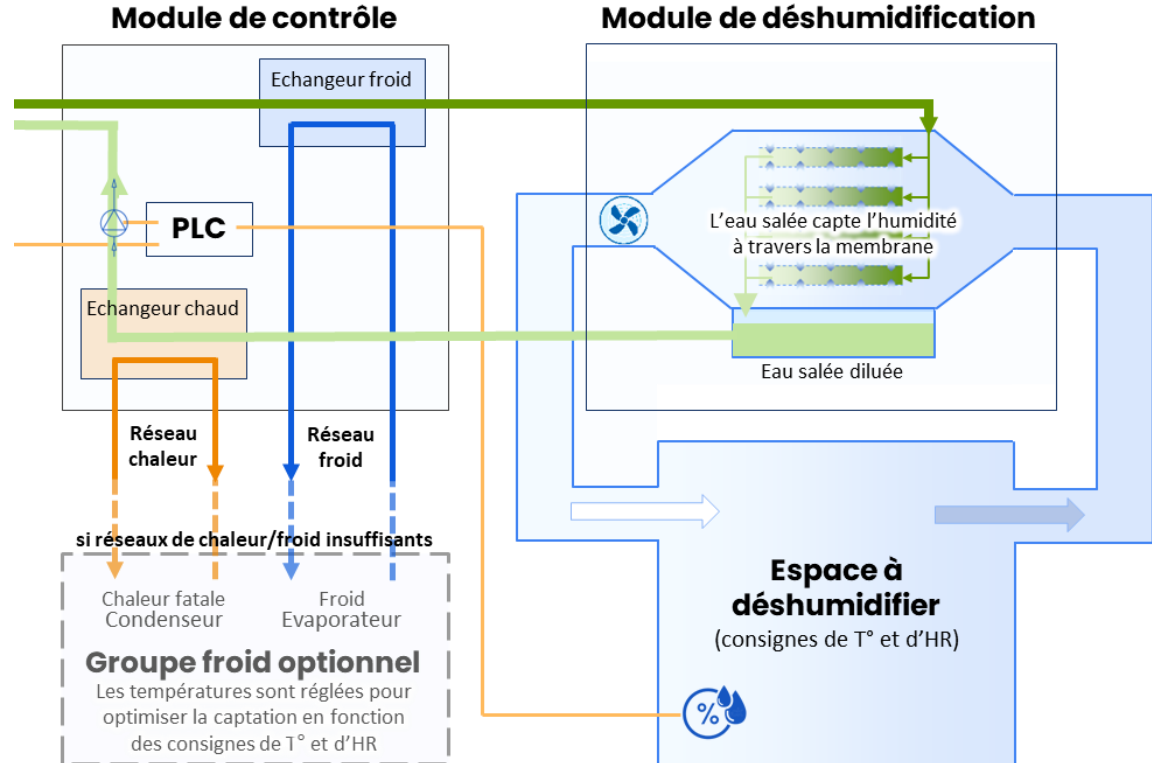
Module de contrôle

Module de déshumidification

Echangeur froid

PLC

Echangeur chaud

L'eau salée capte l'humidité à travers la membrane

Eau salée diluée

Réseau chaleur

Réseau froid

si réseaux de chaleur/froid insuffisants

Chaleur fatale Condenseur

Froid Evaporateur

Groupe froid optionnel

Les températures sont réglées pour optimiser la captation en fonction des consignes de T° et d'HR

Espace à déshumidifier

(consignes de T° et d'HR)

%